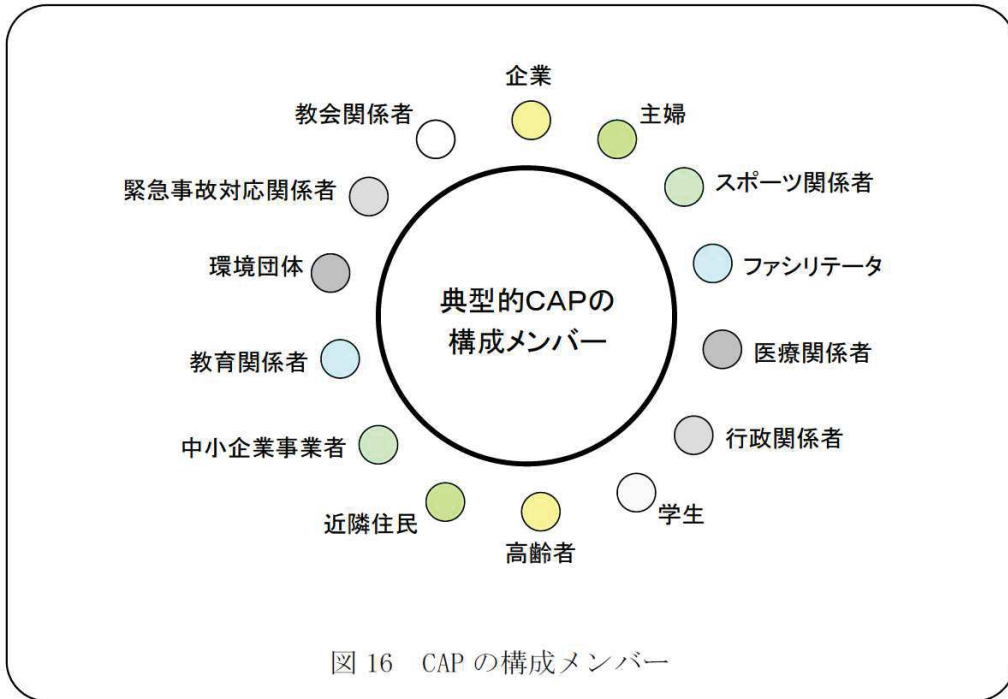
企業

主婦

スポーツ関係者

ファシリテータ

医療関係者

行政関係者

学生

高齢者

近隣住民

中小企業事業者

教育関係者

環境団体

緊急事故対応関係者

教会関係者

典型的CAPの構成メンバー

図 16　CAP の構成メンバー